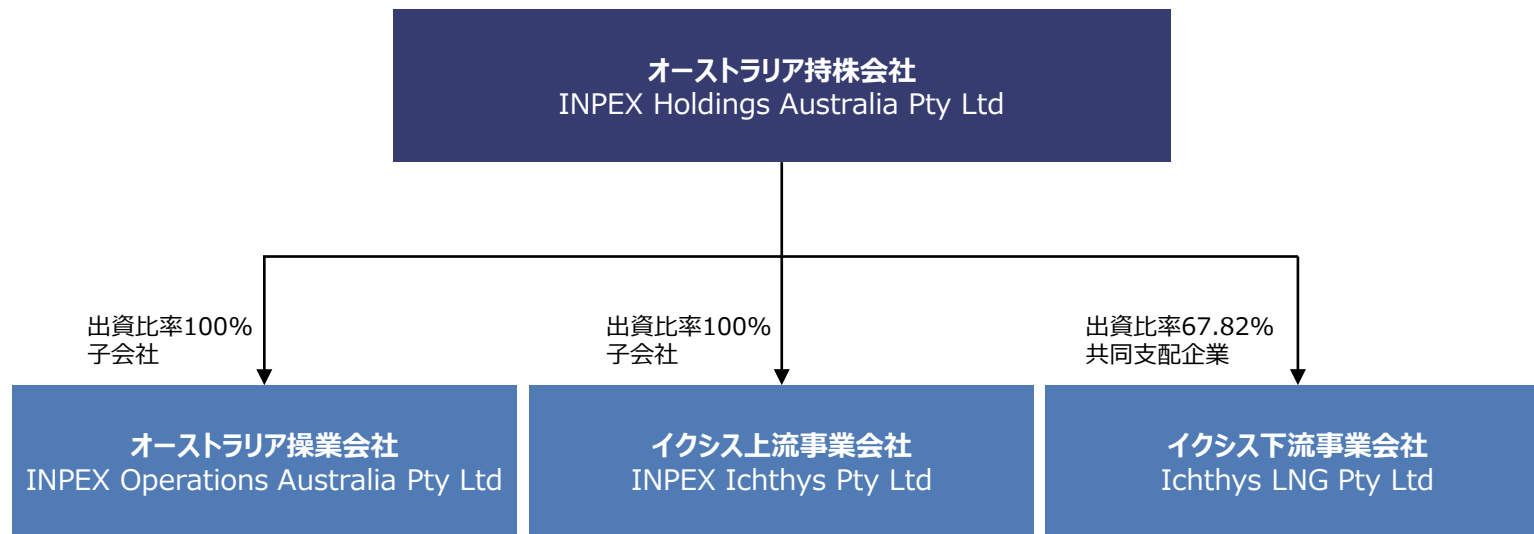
オーストラリア持株会社
INPEX Holdings Australia Pty Ltd

出資比率100%
子会社

出資比率100%
子会社

出資比率67.82%
共同支配企業

オーストラリア操業会社
INPEX Operations Australia Pty Ltd

イクシス上流事業会社
INPEX Ichthys Pty Ltd

イクシス下流事業会社
Ichthys LNG Pty Ltd